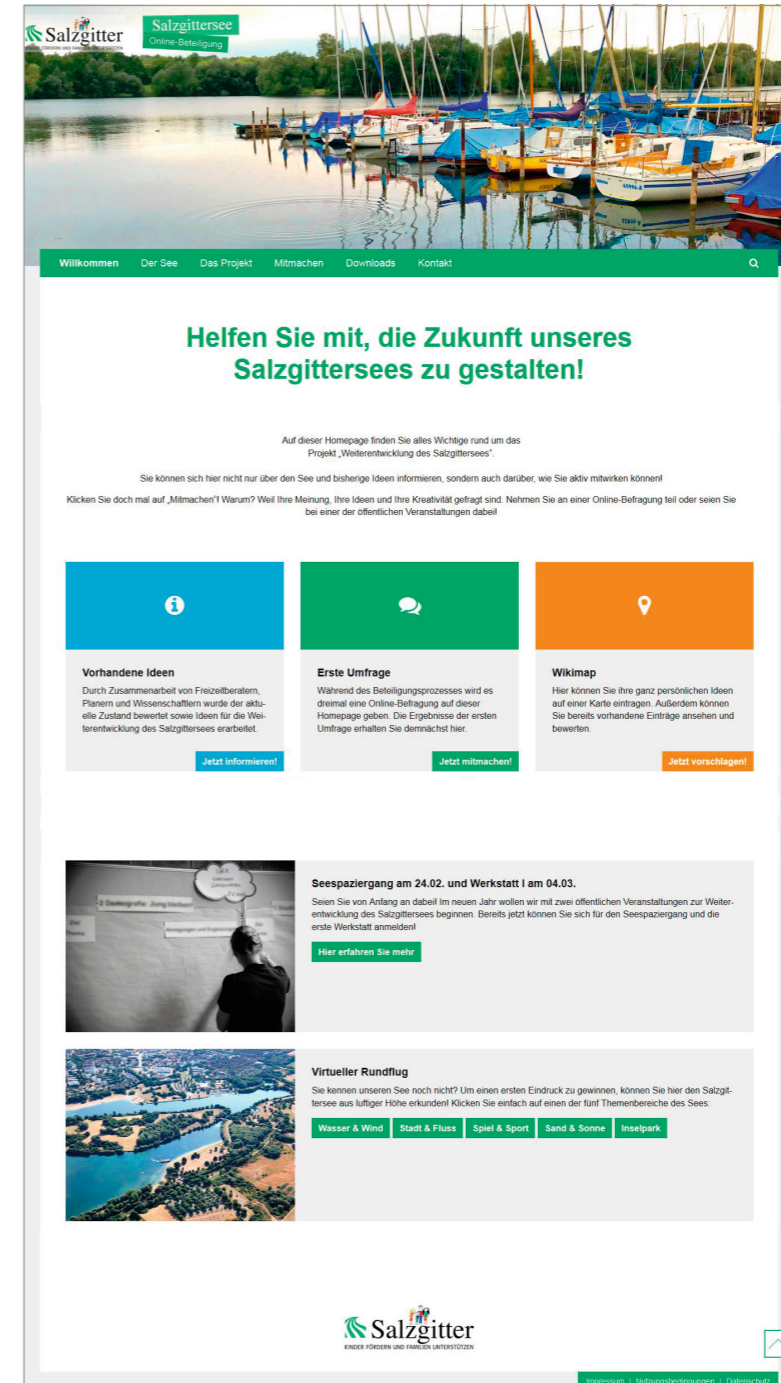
Salzgitter
KINDER FÖRDERN UND FAMILIEN UNTERSTÜTZEN

Salzgittersee
Online-Beteiligung

Willkommen Der See Das Projekt Mitmachen Downloads Kontakt

Helfen Sie mit, die Zukunft unseres Salzgittersees zu gestalten!

Auf dieser Homepage finden Sie alles Wichtige rund um das Projekt „Weiterentwicklung des Salzgittersees".

Sie können sich hier nicht nur über den See und bisherige Ideen informieren, sondern auch darüber, wie Sie aktiv mitwirken können!

Klicken Sie doch mal auf „Mitmachen"! Warum? Weil Ihre Meinung, Ihre Ideen und Ihre Kreativität gefragt sind. Nehmen Sie an einer Online-Befragung teil oder seien Sie bei einer der öffentlichen Veranstaltungen dabei!

Vorhandene Ideen
Durch Zusammenarbeit von Freizeitberatern, Planern und Wissenschaftlern wurde der aktuelle Zustand bewertet sowie Ideen für die Weiterentwicklung des Salzgittersees erarbeitet.
Jetzt informieren!

Erste Umfrage
Während des Beteiligungsprozesses wird es dreimal eine Online-Befragung auf dieser Homepage geben. Die Ergebnisse der ersten Umfrage erhalten Sie demnächst hier.
Jetzt mitmachen!

Wikimap
Hier können Sie ihre ganz persönlichen Ideen auf einer Karte eintragen. Außerdem können Sie bereits vorhandene Einträge ansehen und bewerten.
Jetzt vorschlagen!

2 Demografie: Jung trifft Alt

Seespaziergang am 24.02. und Werkstatt I am 04.03.
Seien Sie von Anfang an dabei! Im neuen Jahr wollen wir mit zwei öffentlichen Veranstaltungen zur Weiterentwicklung des Salzgittersees beginnen. Bereits jetzt können Sie sich für den Seespaziergang und die erste Werkstatt anmelden!
Hier erfahren Sie mehr

Virtueller Rundflug
Sie kennen unseren See noch nicht? Um einen ersten Eindruck zu gewinnen, können Sie hier den Salzgittersee aus luftiger Höhe erkunden! Klicken Sie einfach auf einen der fünf Themenbereiche des Sees:
Wasser & Wind Stadt & Fluss Spiel & Sport Sand & Sonne Inselpark

Salzgitter
KINDER FÖRDERN UND FAMILIEN UNTERSTÜTZEN

Impressum | Nutzungsbedingungen | Datenschutz